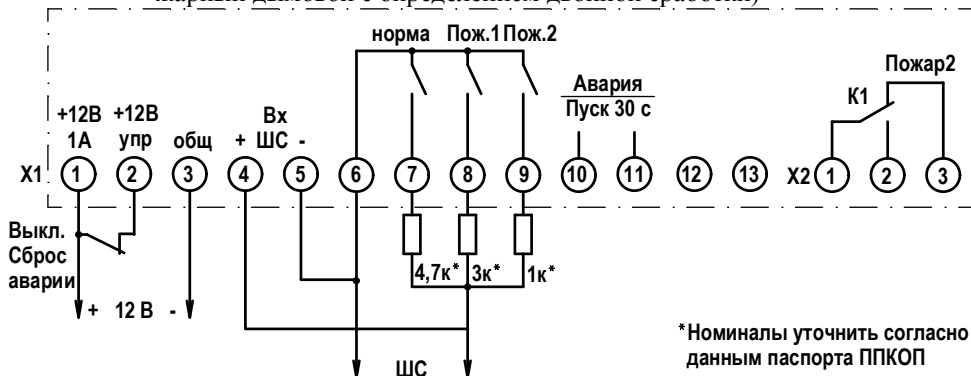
норма Пож.1 Пож.2

Авария
Пуск 30 с

Пожар2

К1

+12В 1А
+12В упр
общ
Вх + ШС -

Х1 1 2 3 4 5 6 7 8 9 10 11 12 13 Х2 1 2 3

Выкл. Сброс аварии

+ 12 В -

4,7к* 3к* 1к*

ШС

*Номиналы уточнить согласно данным паспорта ППКОП